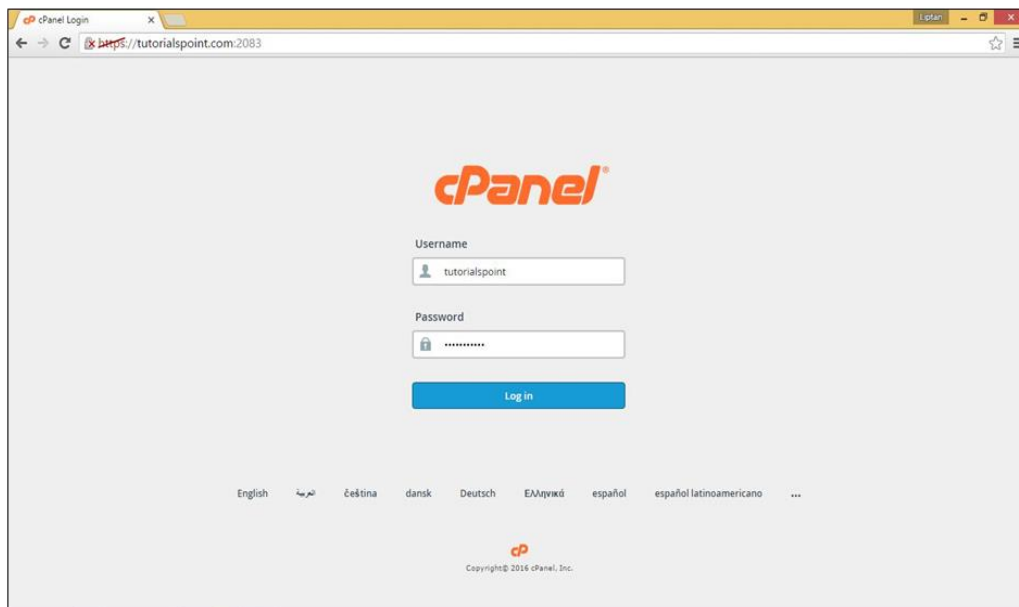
cPanel Login ×

Liptan

https://tutorialspoint.com:2083

cPanel®

Username

tutorialspoint

Password

•••••••••••

Log in

English العربية čeština dansk Deutsch Ελληνικά español español latinoamericano ...

cP

Copyright© 2016 cPanel, Inc.